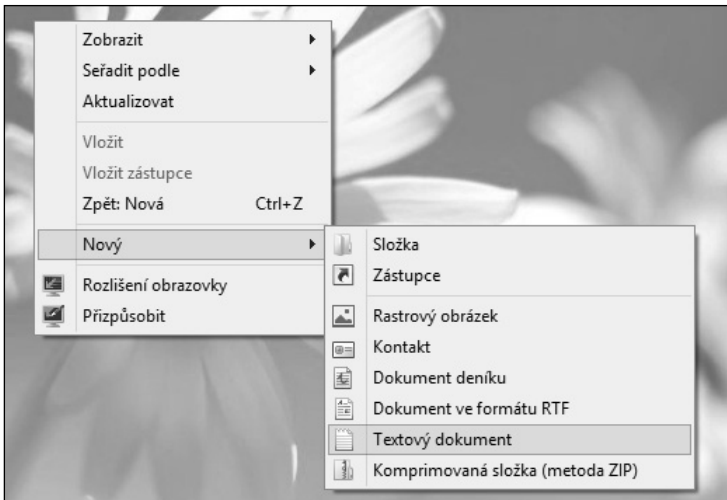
Zobrazit
Seřadit podle
Aktualizovat

Vložit
Vložit zástupce
Zpět: Nová Ctrl+Z

Nový

Rozlišení obrazovky
Přizpůsobit

Složka
Zástupce

Rastrový obrázek
Kontakt
Dokument deníku
Dokument ve formátu RTF
Textový dokument
Komprimovaná složka (metoda ZIP)